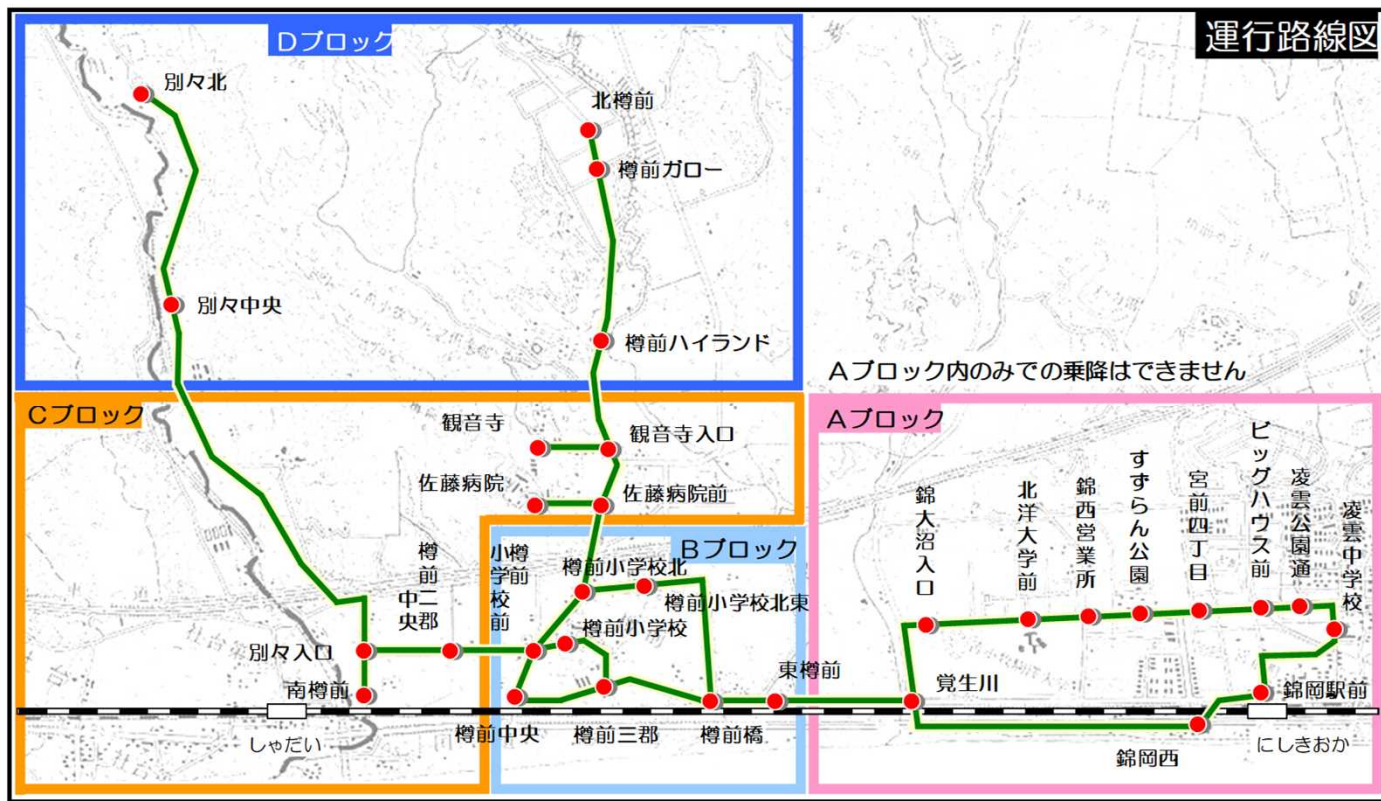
運行路線図

Dブロック

別々北

北樽前

樽前ガロー

別々中央

樽前ハイランド

Aブロック内のみでの乗降はできません

Cブロック

Aブロック

観音寺

観音寺入口

佐藤病院

佐藤病院前

錦大沼入口

北洋大学前

錦西営業所

すずらん公園

宮前四丁目

ビッグハウス前

凌雲公園通

凌雲中学校

Bブロック

樽前中二央郡

小樽学前校前

樽前小学校北

樽前小学校北東

樽前小学校

別々入口

東樽前

南樽前

覚生川

錦岡駅前

しゃだい

樽前中央

樽前三郡

樽前橋

錦岡西

にしきおか